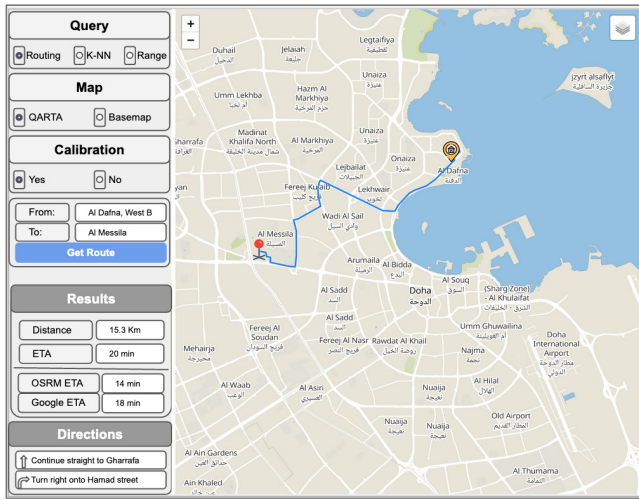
Query

Routing K-NN Range

Map

QARTA Basemap

Calibration

Yes No

From: Al Dafna, West B

To: Al Messila

Get Route

Results

Distance 15.3 Km

ETA 20 min

OSRM ETA 14 min

Google ETA 18 min

Directions

Continue straight to Gharrafa

Turn right onto Hamad street

+
−

Duhail
الدحيل

Jelaiah
جليعة

Legtaifiya
لقطيفية

jzyrt alsafliyt
جزيرة السافلية

Umm Lekhba
أم لخبا

Hazm Al Markhiya
حزم المرخية

Unaiza
عنيزة

Madinat Khalifa North
شمال مدينة خليفة

Gharrafa
الغرافة

Al Markhiya
المرخية

Unaiza
عنيزة

Onaiza
عنيزة

Lejbailat
الجبيلات

Al Dafna
الدفنة

Fereej Kulaib
فريج كليب

Lekhwair
لخوير

Wadi Al Sail
وادي السيل

Al Messila
المسيلة

Al Bidda
البدع

Arumaila
الرميلة

Al Souq
السوق

Doha
الدوحة

(Sharq Zone) - Al Khulaifat
الشرق - الخليفات

Al Sadd
السد

Al Sadd
السد

Fereej Al Soudan
فريج السودان

Fereej Al Nasr
فريج النصر

Rawdat Al Khail
روضة الخيل

Umm Ghuwailina
أم غويلينة

Doha International Airport
مطار الدوحة الدولي

Mehairja
محيرجة

Najma
نجمة

Al Waab
الوعب

Al Asiri
العسيري

Nuaija
نعيجة

Al Hilal
الهلال

Nuaija
نعيجة

Old Airport
المطار القديم

Al Ain Gardens
حدائق العين

Al Khaled

Al Thumama
الثمامة